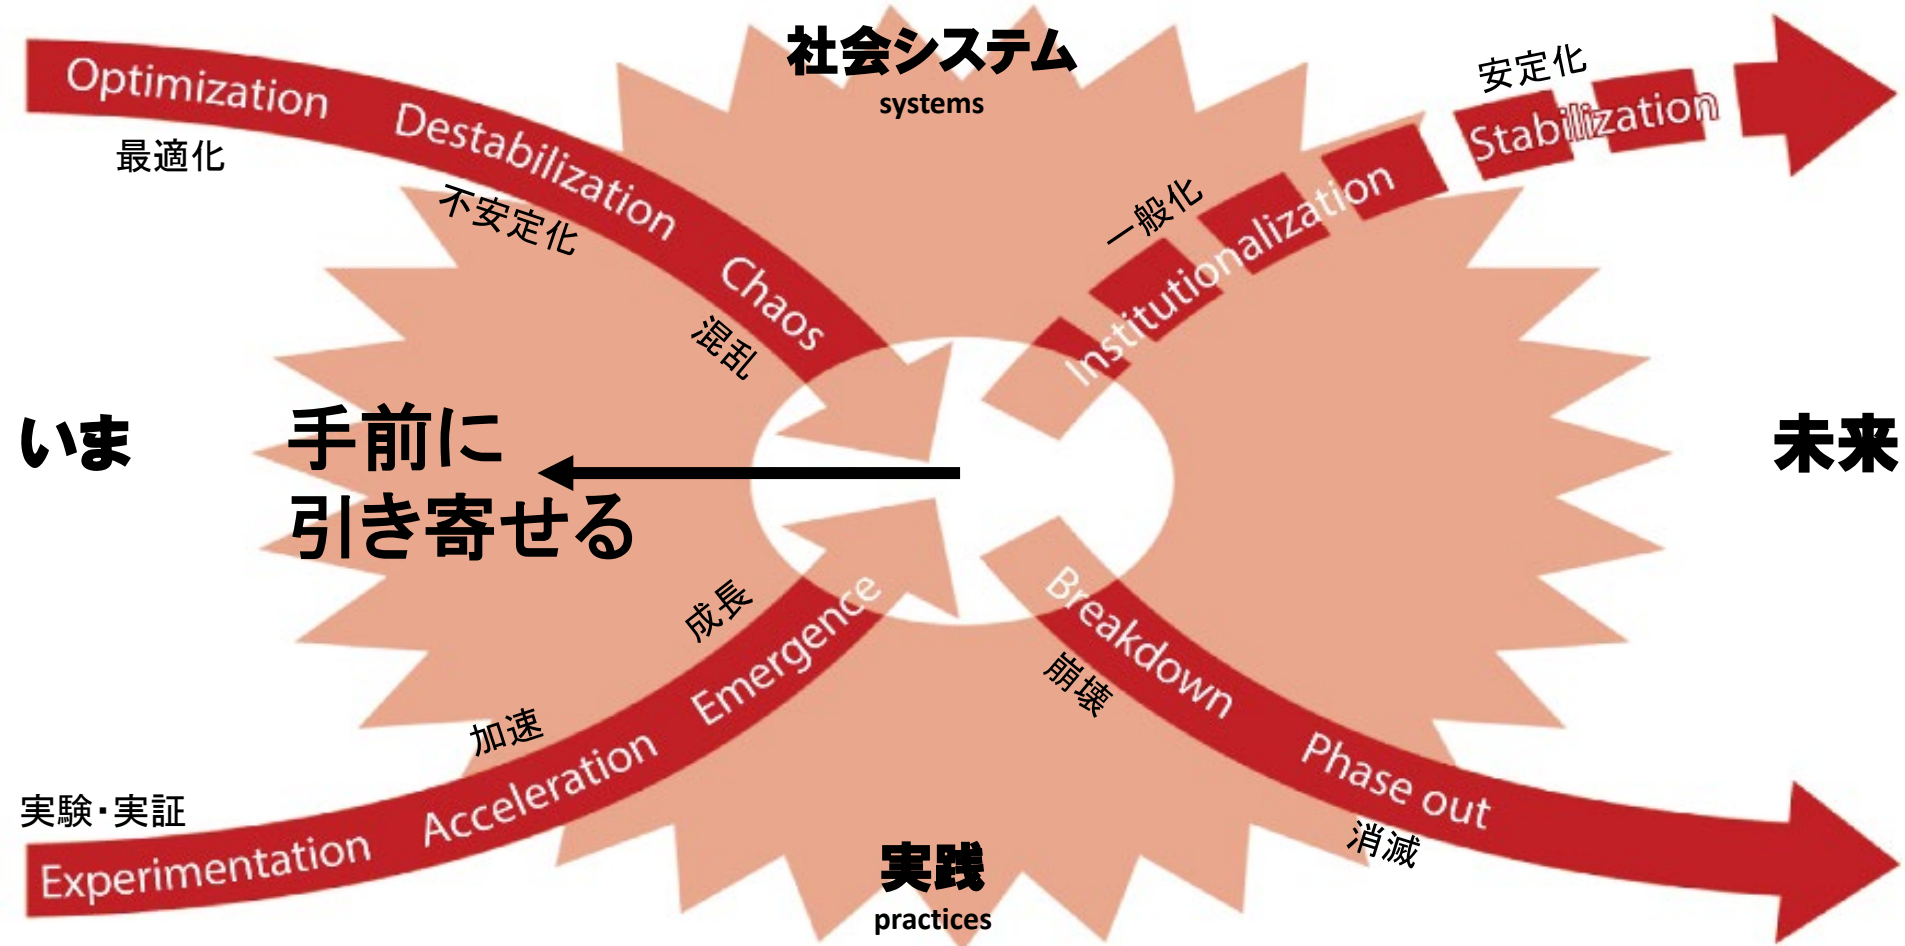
社会システム
systems

Optimization
最適化
Destabilization
不安定化
Chaos
混乱

一般化
Institutionalization
安定化
Stabilization

いま

手前に
引き寄せる

未来

成長
Emergence
加速
Acceleration
実験・実証
Experimentation

Breakdown
崩壊
Phase out
消滅

実践
practices